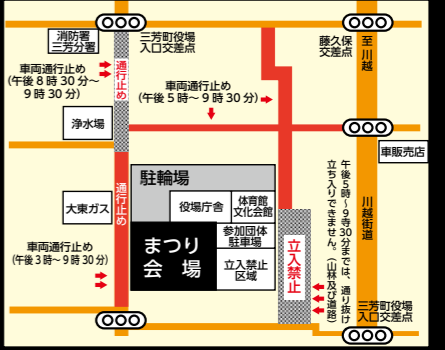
消防署
三芳分署

三芳町役場
入口交差点

藤久保
交差点

至 川越

車両通行止め
（午後８時３０分～
９時３０分）

通行止め

車両通行止め
（午後５時～９時３０分）

浄水場

車販売店

駐輪場

大東ガス

通行止め

役場庁舎

体育館
文化会館

午後５時～９時３０分までは、通り抜け立ち入りできません。（山林及び道路）

川越街道

車両通行止め
（午後３時～９時３０分）

まつり
会　場

参加団体
駐車場

立入禁止
区域

立入禁止

三芳町役場
入口交差点